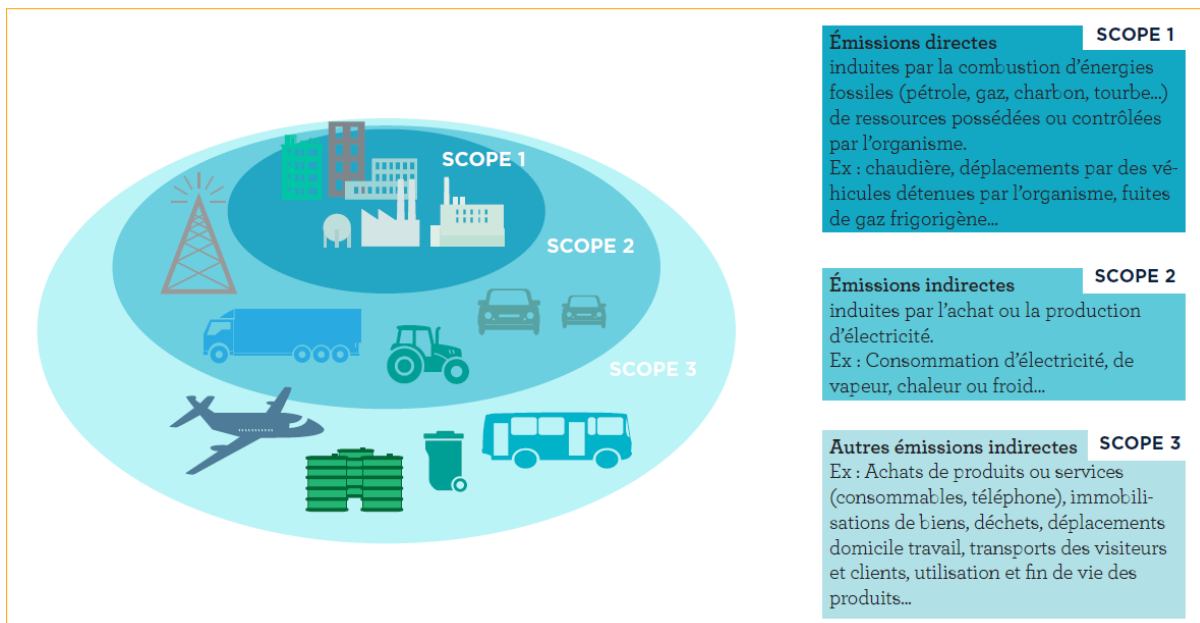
SCOPE 1

SCOPE 2

SCOPE 3

SCOPE 1
Émissions directes
induites par la combustion d'énergies fossiles (pétrole, gaz, charbon, tourbe...) de ressources possédées ou contrôlées par l'organisme.
Ex : chaudière, déplacements par des véhicules détenues par l'organisme, fuites de gaz frigorigène...

SCOPE 2
Émissions indirectes
induites par l'achat ou la production d'électricité.
Ex : Consommation d'électricité, de vapeur, chaleur ou froid...

SCOPE 3
Autres émissions indirectes
Ex : Achats de produits ou services (consommables, téléphone), immobilisations de biens, déchets, déplacements domicile travail, transports des visiteurs et clients, utilisation et fin de vie des produits...